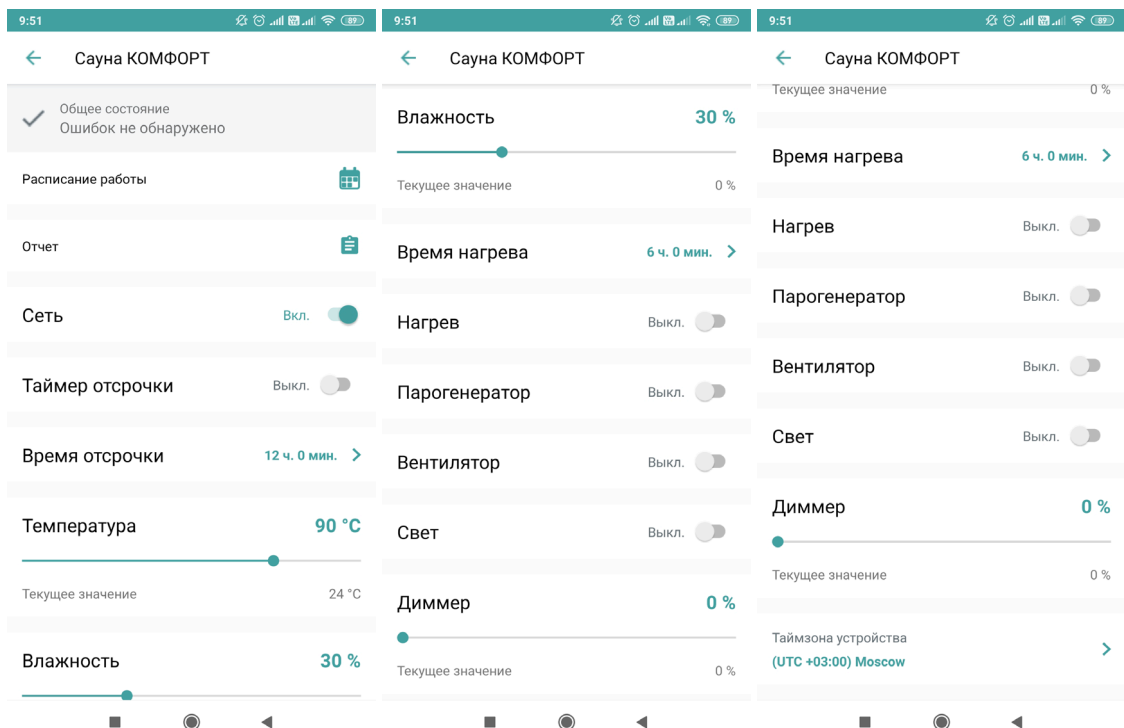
9:51 89

Сауна КОМФОРТ

Общее состояние
Ошибок не обнаружено

Расписание работы

Отчет

Сеть Вкл.

Таймер отсрочки Выкл.

Время отсрочки 12 ч. 0 мин.

Температура 90 °C

Текущее значение 24 °C

Влажность 30 %

9:51 89

Сауна КОМФОРТ

Влажность 30 %

Текущее значение 0 %

Время нагрева 6 ч. 0 мин.

Нагрев Выкл.

Парогенератор Выкл.

Вентилятор Выкл.

Свет Выкл.

Диммер 0 %

Текущее значение 0 %

9:51 89

Сауна КОМФОРТ

Текущее значение 0 %

Время нагрева 6 ч. 0 мин.

Нагрев Выкл.

Парогенератор Выкл.

Вентилятор Выкл.

Свет Выкл.

Диммер 0 %

Текущее значение 0 %

Таймзона устройства
(UTC +03:00) Moscow